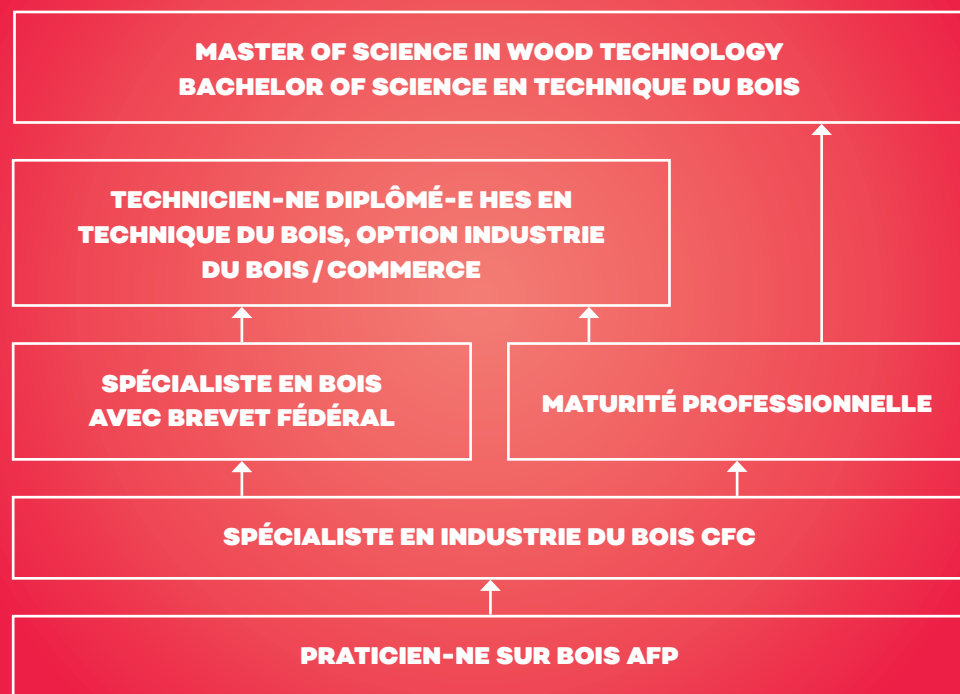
MASTER OF SCIENCE IN WOOD TECHNOLOGY
BACHELOR OF SCIENCE EN TECHNIQUE DU BOIS

TECHNICIEN-NE DIPLÔMÉ-E HES EN TECHNIQUE DU BOIS, OPTION INDUSTRIE DU BOIS / COMMERCE

SPÉCIALISTE EN BOIS AVEC BREVET FÉDÉRAL

MATURITÉ PROFESSIONNELLE

SPÉCIALISTE EN INDUSTRIE DU BOIS CFC

PRATICIEN-NE SUR BOIS AFP